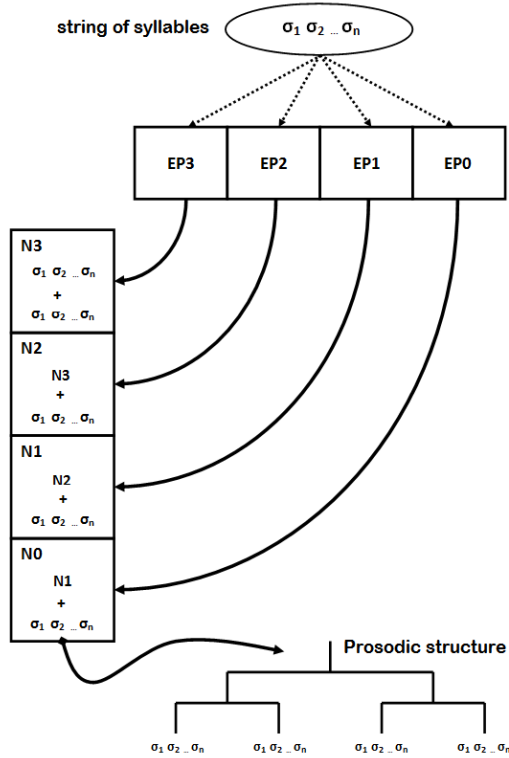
string of syllables

$\sigma_1\ \sigma_2\ ...\ \sigma_n$

| EP3 | EP2 | EP1 | EP0 |
|---|---|---|---|

N3
$\sigma_1\ \sigma_2\ ...\ \sigma_n$
+
$\sigma_1\ \sigma_2\ ...\ \sigma_n$

N2
N3
+
$\sigma_1\ \sigma_2\ ...\ \sigma_n$

N1
N2
+
$\sigma_1\ \sigma_2\ ...\ \sigma_n$

N0
N1
+
$\sigma_1\ \sigma_2\ ...\ \sigma_n$

Prosodic structure

$\sigma_1\ \sigma_2\ ...\ \sigma_n$ $\sigma_1\ \sigma_2\ ...\ \sigma_n$ $\sigma_1\ \sigma_2\ ...\ \sigma_n$ $\sigma_1\ \sigma_2\ ...\ \sigma_n$